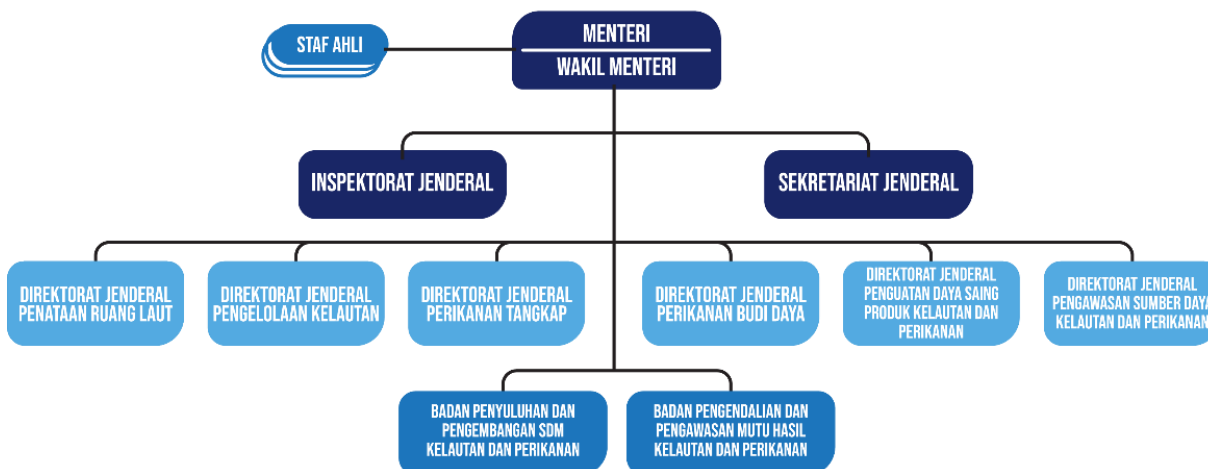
MENTERI
WAKIL MENTERI

STAF AHLI

INSPEKTORAT JENDERAL

SEKRETARIAT JENDERAL

DIREKTORAT JENDERAL PENATAAN RUANG LAUT

DIREKTORAT JENDERAL PENGELOLAAN KELAUTAN

DIREKTORAT JENDERAL PERIKANAN TANGKAP

DIREKTORAT JENDERAL PERIKANAN BUDI DAYA

DIREKTORAT JENDERAL PENGUATAN DAYA SAING PRODUK KELAUTAN DAN PERIKANAN

DIREKTORAT JENDERAL PENGAWASAN SUMBER DAYA KELAUTAN DAN PERIKANAN

BADAN PENYULUHAN DAN PENGEMBANGAN SDM KELAUTAN DAN PERIKANAN

BADAN PENGENDALIAN DAN PENGAWASAN MUTU HASIL KELAUTAN DAN PERIKANAN